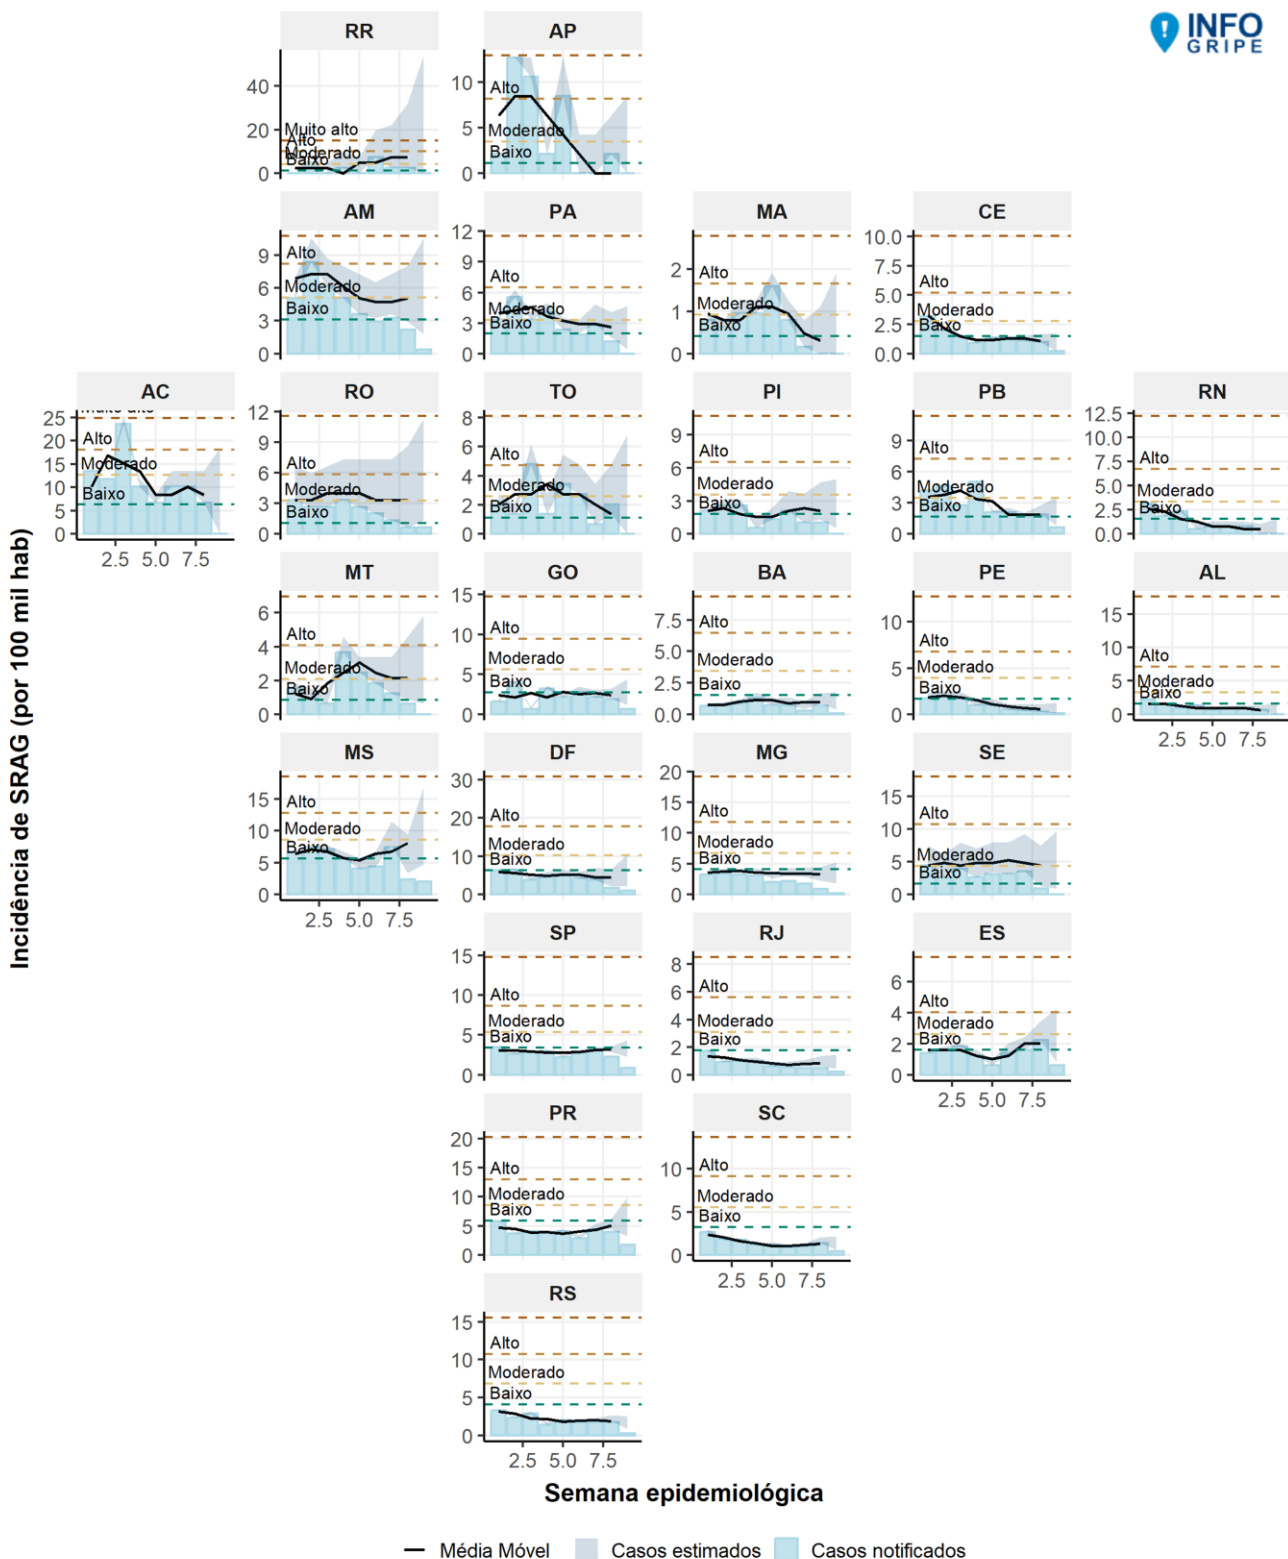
INFO GRIPE

RR
40
20
0
Muito alto
Alto
Moderado
Baixo

AP
10
5
0
Alto
Moderado
Baixo

AM
9
6
3
0
Alto
Moderado
Baixo

PA
12
9
6
3
0
Alto
Moderado
Baixo

MA
2
1
0
Alto
Moderado
Baixo

CE
10.0
7.5
5.0
2.5
0.0
Alto
Moderado
Baixo

AC
25
20
15
10
5
0
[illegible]
Alto
Moderado
Baixo
2.5 5.0 7.5

RO
12
9
6
3
0
Alto
Moderado
Baixo

TO
8
6
4
2
0
Alto
Moderado
Baixo

PI
9
6
3
0
Alto
Moderado
Baixo

PB
9
6
3
0
Alto
Moderado
Baixo

RN
12.5
10.0
7.5
5.0
2.5
0.0
Alto
Moderado
Baixo

MT
6
4
2
0
Alto
Moderado
Baixo

GO
15
10
5
0
Alto
Moderado
Baixo

BA
7.5
5.0
2.5
0.0
Alto
Moderado
Baixo

PE
10
5
0
Alto
Moderado
Baixo

AL
15
10
5
0
Alto
Moderado
Baixo
2.5 5.0 7.5

MS
15
10
5
0
Alto
Moderado
Baixo
2.5 5.0 7.5

DF
30
20
10
0
Alto
Moderado
Baixo

MG
20
15
10
5
0
Alto
Moderado
Baixo

SE
15
10
5
0
Alto
Moderado
Baixo

SP
15
10
5
0
Alto
Moderado
Baixo

RJ
8
6
4
2
0
Alto
Moderado
Baixo

ES
6
4
2
0
Alto
Moderado
Baixo
2.5 5.0 7.5

PR
20
15
10
5
0
Alto
Moderado
Baixo

SC
10
5
0
Alto
Moderado
Baixo
2.5 5.0 7.5

RS
15
10
5
0
Alto
Moderado
Baixo
2.5 5.0 7.5

Incidência de SRAG (por 100 mil hab)

Semana epidemiológica

Média Móvel Casos estimados Casos notificados